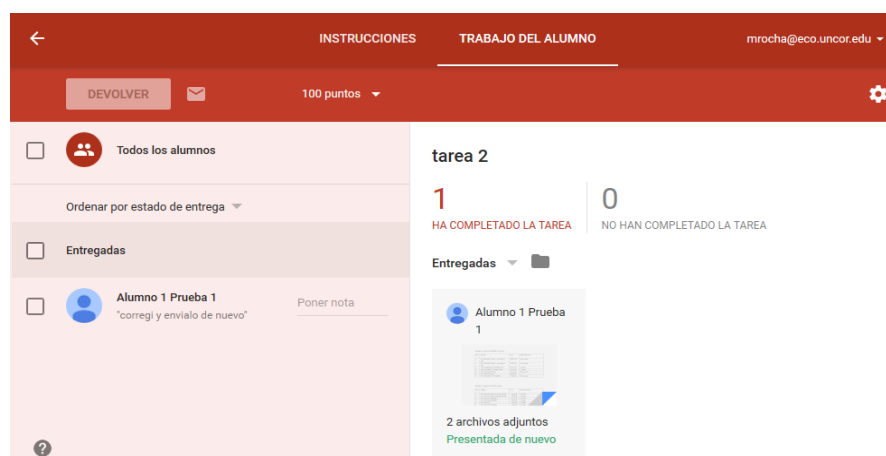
INSTRUCCIONES TRABAJO DEL ALUMNO mrocha@eco.uncor.edu

DEVOLVER 100 puntos

Todos los alumnos

Ordenar por estado de entrega

Entregadas

Alumno 1 Prueba 1
"corregi y envialo de nuevo"
Poner nota

?

tarea 2

1
HA COMPLETADO LA TAREA

0
NO HAN COMPLETADO LA TAREA

Entregadas

Alumno 1 Prueba 1

2 archivos adjuntos
Presentada de nuevo